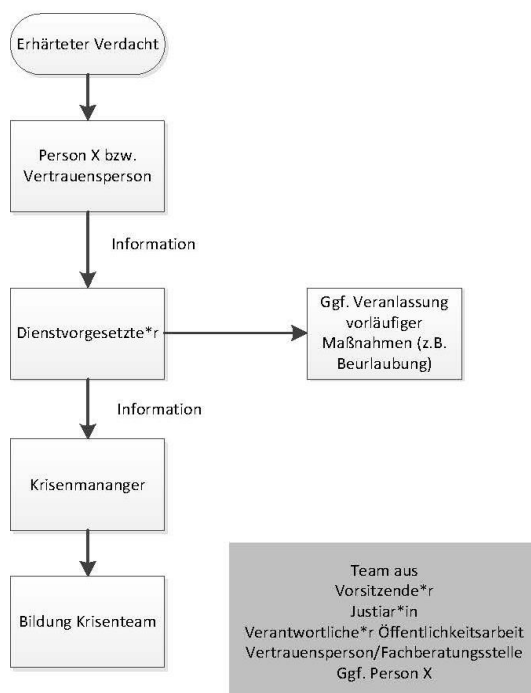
Erhärteter Verdacht

Person X bzw. Vertrauensperson

Information

Dienstvorgesetzte*r

Ggf. Veranlassung vorläufiger Maßnahmen (z.B. Beurlaubung)

Information

Krisenmananger

Bildung Krisenteam

Team aus
Vorsitzende*r
Justiar*in
Verantwortliche*r Öffentlichkeitsarbeit
Vertrauensperson/Fachberatungsstelle
Ggf. Person X